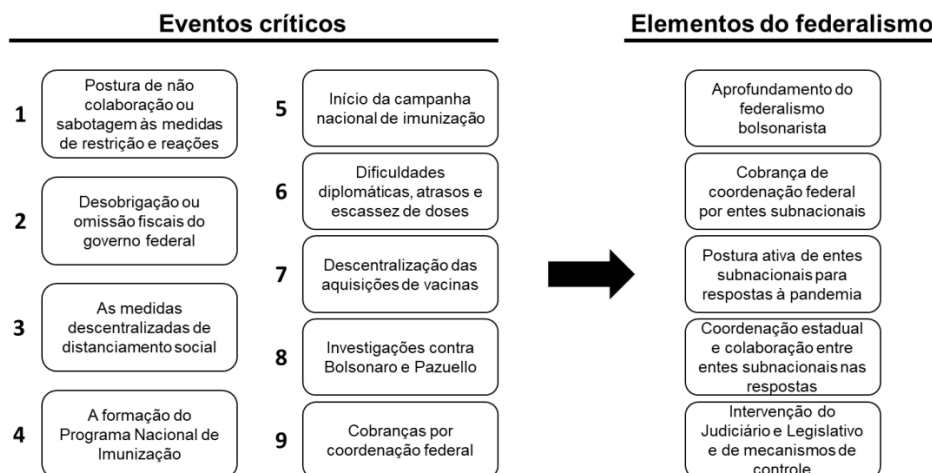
Eventos críticos

1 Postura de não colaboração ou sabotagem às medidas de restrição e reações

2 Desobrigação ou omissão fiscais do governo federal

3 As medidas descentralizadas de distanciamento social

4 A formação do Programa Nacional de Imunização

5 Início da campanha nacional de imunização

6 Dificuldades diplomáticas, atrasos e escassez de doses

7 Descentralização das aquisições de vacinas

8 Investigações contra Bolsonaro e Pazuello

9 Cobranças por coordenação federal

Elementos do federalismo

Aprofundamento do federalismo bolsonarista

Cobrança de coordenação federal por entes subnacionais

Postura ativa de entes subnacionais para respostas à pandemia

Coordenação estadual e colaboração entre entes subnacionais nas respostas

Intervenção do Judiciário e Legislativo e de mecanismos de controle